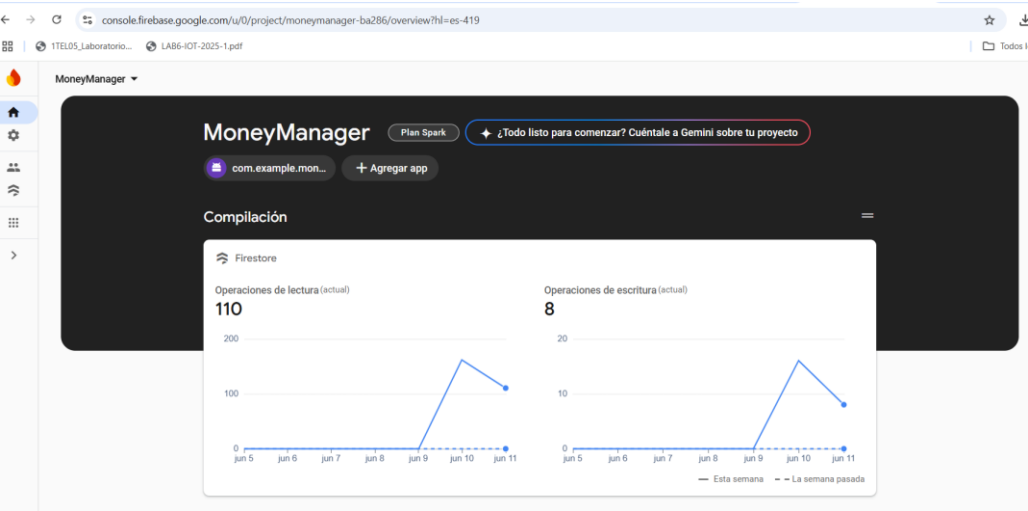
console.firebase.google.com/u/0/project/moneymanager-ba286/overview?hl=es-419

1TEL05_Laboratorio... LAB6-IOT-2025-1.pdf Todos l

MoneyManager

MoneyManager Plan Spark ¿Todo listo para comenzar? Cuéntale a Gemini sobre tu proyecto

com.example.mon... + Agregar app

Compilación

Firestore

Operaciones de lectura (actual)
110

200
100
0
jun 5 jun 6 jun 7 jun 8 jun 9 jun 10 jun 11

Operaciones de escritura (actual)
8

20
10
0
jun 5 jun 6 jun 7 jun 8 jun 9 jun 10 jun 11

Esta semana La semana pasada